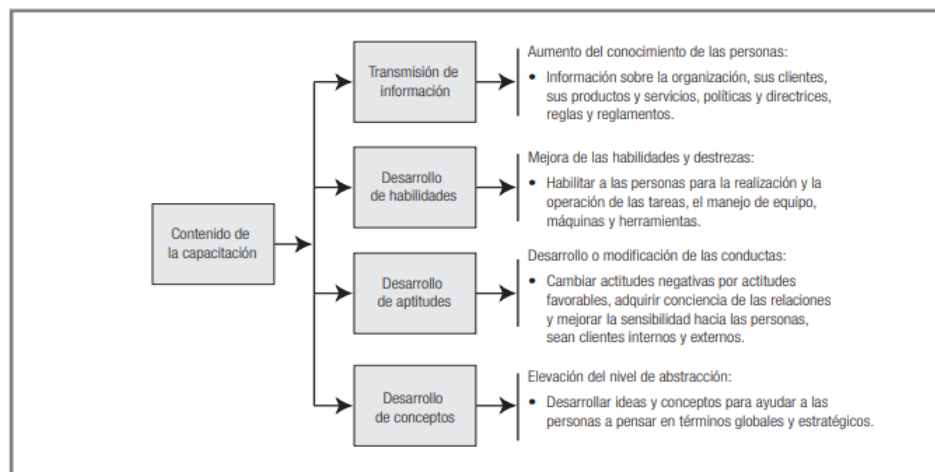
Contenido de la capacitación

Transmisión de información

Aumento del conocimiento de las personas:
• Información sobre la organización, sus clientes, sus productos y servicios, políticas y directrices, reglas y reglamentos.

Desarrollo de habilidades

Mejora de las habilidades y destrezas:
• Habilitar a las personas para la realización y la operación de las tareas, el manejo de equipo, máquinas y herramientas.

Desarrollo de aptitudes

Desarrollo o modificación de las conductas:
• Cambiar actitudes negativas por actitudes favorables, adquirir conciencia de las relaciones y mejorar la sensibilidad hacia las personas, sean clientes internos y externos.

Desarrollo de conceptos

Elevación del nivel de abstracción:
• Desarrollar ideas y conceptos para ayudar a las personas a pensar en términos globales y estratégicos.